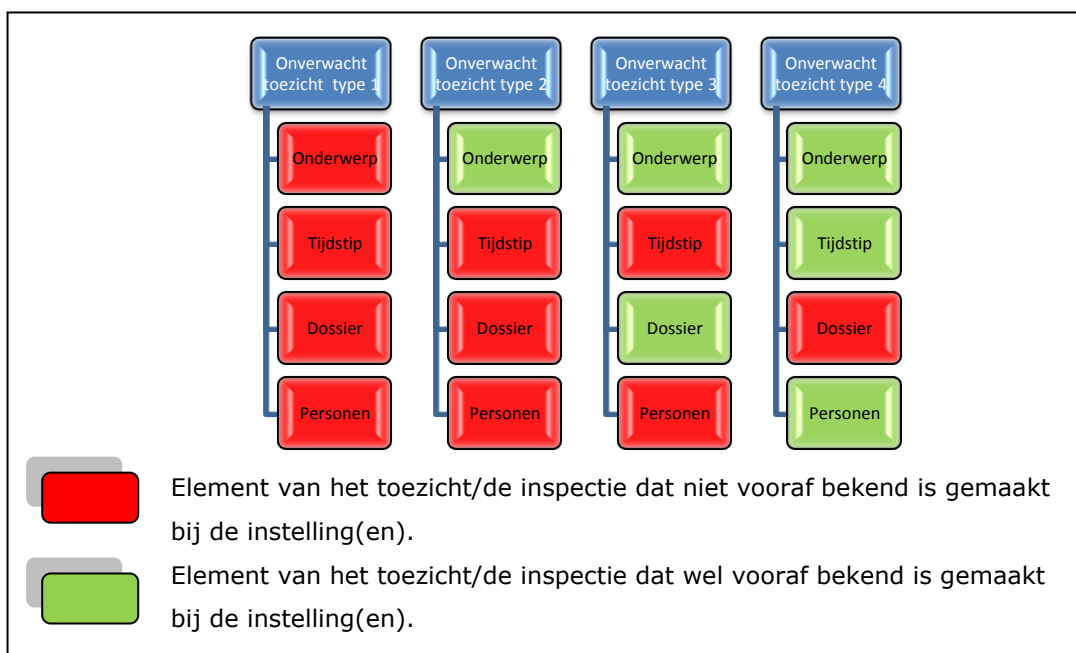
Onverwacht toezicht type 1

Onderwerp

Tijdstip

Dossier

Personen

Onverwacht toezicht type 2

Onderwerp

Tijdstip

Dossier

Personen

Onverwacht toezicht type 3

Onderwerp

Tijdstip

Dossier

Personen

Onverwacht toezicht type 4

Onderwerp

Tijdstip

Dossier

Personen

Element van het toezicht/de inspectie dat niet vooraf bekend is gemaakt bij de instelling(en).

Element van het toezicht/de inspectie dat wel vooraf bekend is gemaakt bij de instelling(en).